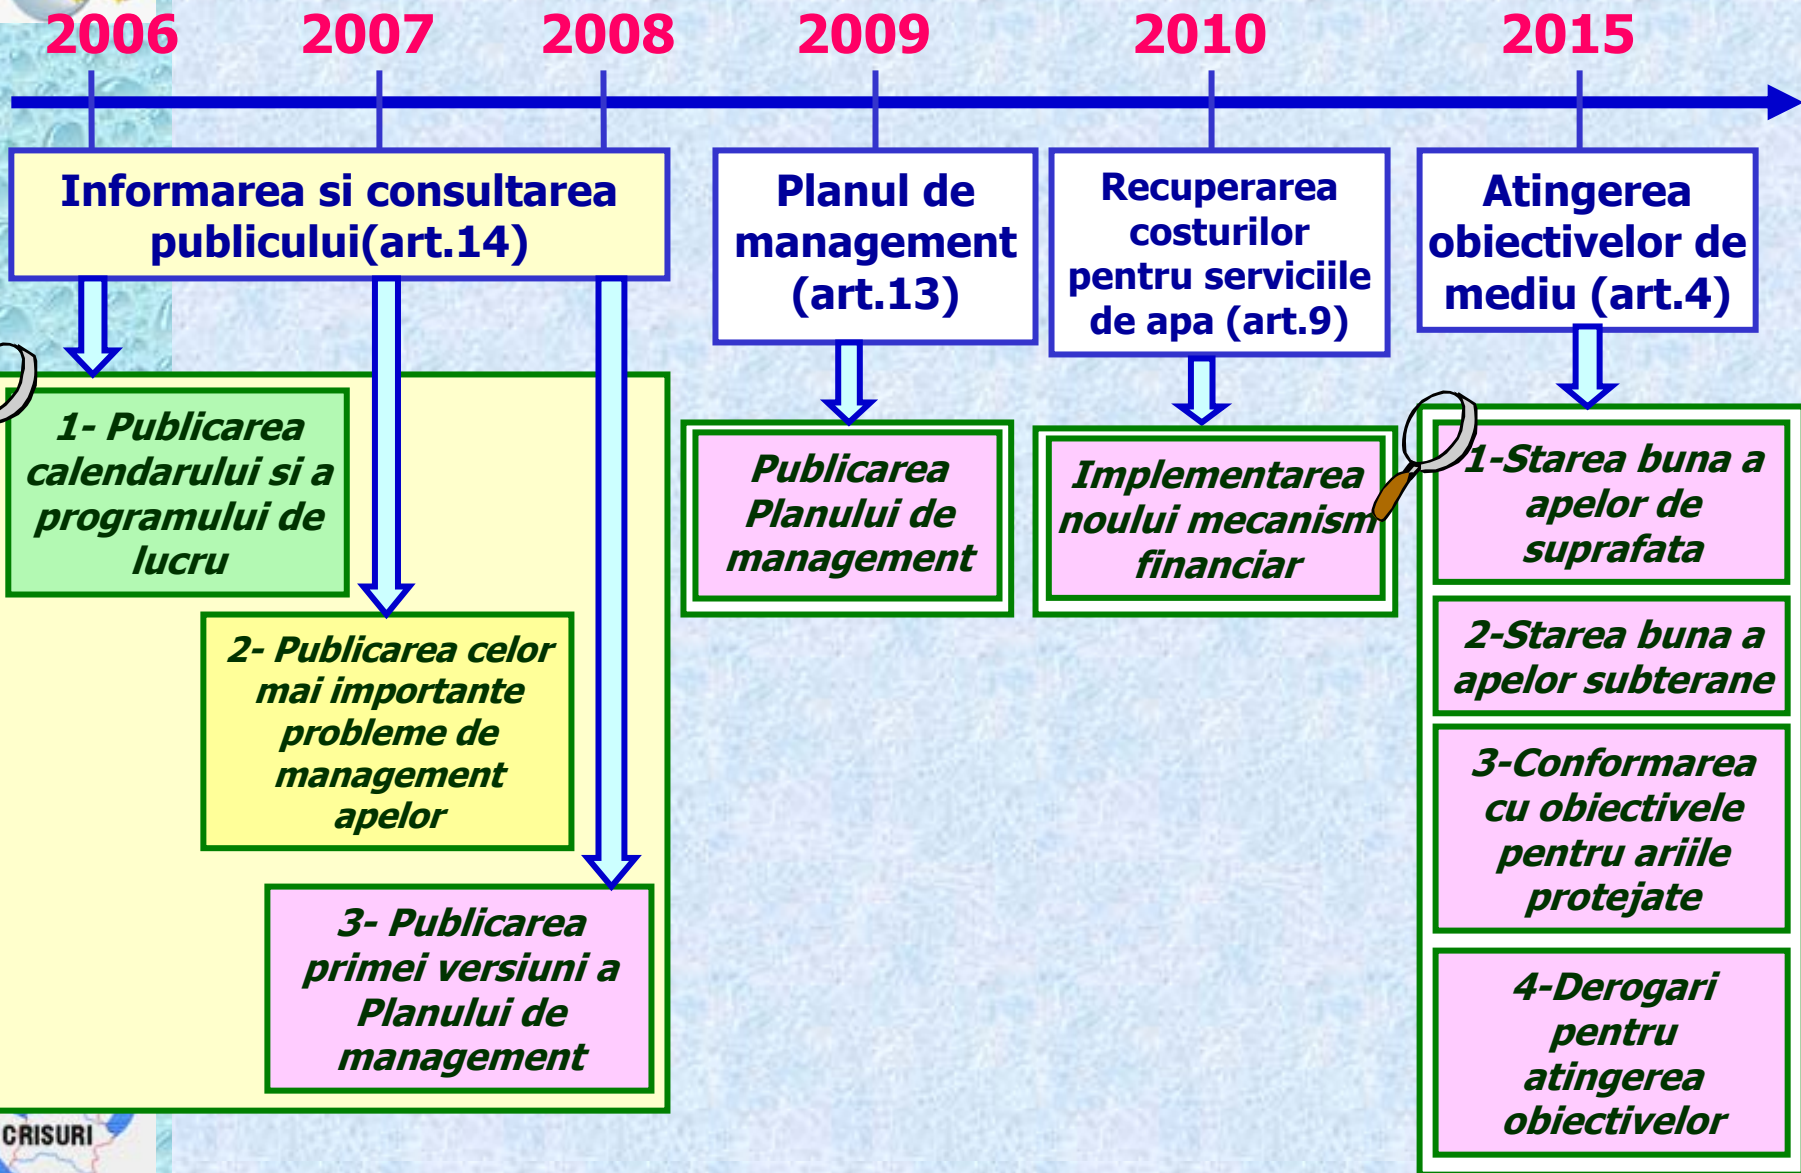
2006 2007 2008 2009 2010 2015

Informarea si consultarea publicului(art.14)

Planul de management (art.13)

Recuperarea costurilor pentru serviciile de apa (art.9)

Atingerea obiectivelor de mediu (art.4)

1- Publicarea calendarului si a programului de lucru

2- Publicarea celor mai importante probleme de management apelor

3- Publicarea primei versiuni a Planului de management

Publicarea Planului de management

Implementarea noului mecanism financiar

1-Starea buna a apelor de suprafata

2-Starea buna a apelor subterane

3-Conformarea cu obiectivele pentru ariile protejate

4-Derogari pentru atingerea obiectivelor

CRISURI